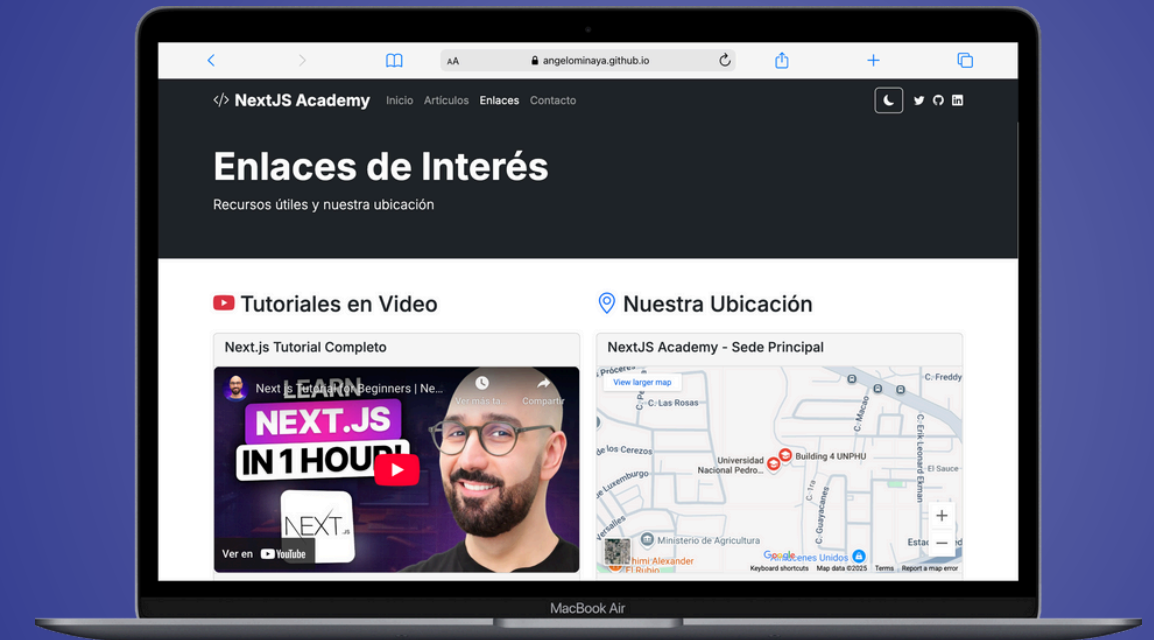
AA angelominaya.github.io

</> NextJS Academy Inicio Artículos Enlaces Contacto

Enlaces de Interés

Recursos útiles y nuestra ubicación

Tutoriales en Video

Next.js Tutorial Completo

Next.js Tutorial for Beginners | Ne... Ver más ta... Compartir

LEARN NEXT.JS IN 1 HOUR!

NEXT.js

Ver en YouTube

Nuestra Ubicación

NextJS Academy - Sede Principal

View larger map

C. Próceres C. Las Rosas de los Cerezos Luxemburgo Versalles Universidad Nacional Pedro... Building 4 UNPHU C. Macao C. Freddy C. Erik Leonard Ekman El Sauce C. Guayacanes C. 1ra Ministerio de Agricultura Chimi Alexander El Rubio Estac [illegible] enes Unidos

Google Keyboard shortcuts Map data ©2025 Terms Report a map error

MacBook Air